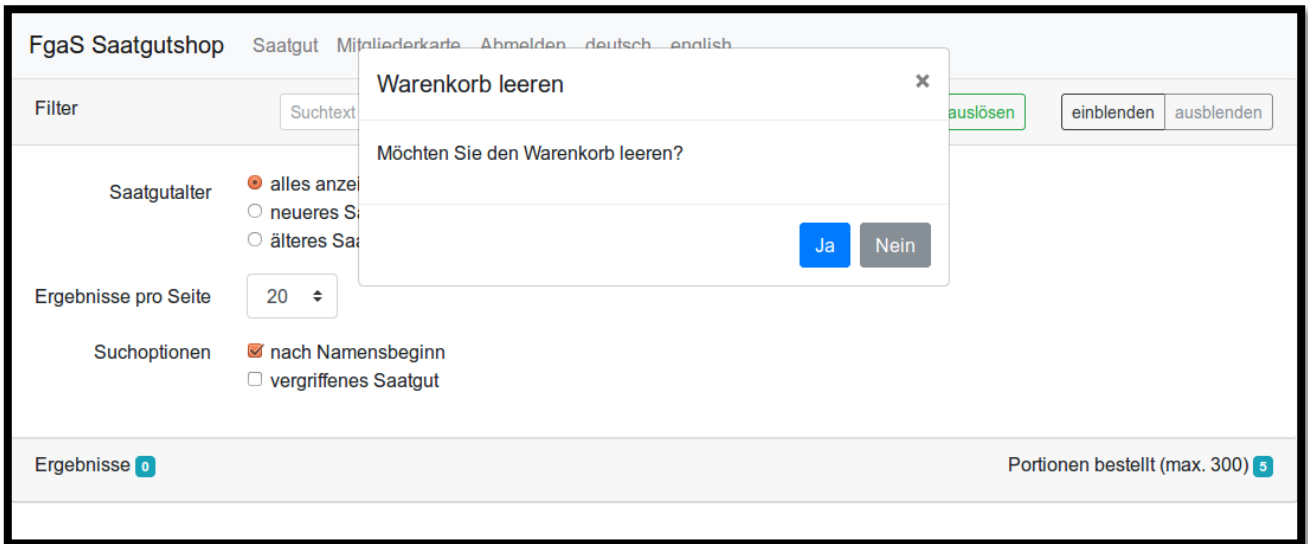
FgaS Saatgutshop Saatgut Mitgliederkarte Abmelden deutsch english

Filter Suchtext auslösen einblenden ausblenden

Warenkorb leeren ×

Möchten Sie den Warenkorb leeren?

Ja Nein

Saatgutalter
alles anzei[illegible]
neueres Sa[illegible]
älteres Saa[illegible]

Ergebnisse pro Seite 20

Suchoptionen
nach Namensbeginn
vergriffenes Saatgut

Ergebnisse 0

Portionen bestellt (max. 300) 5